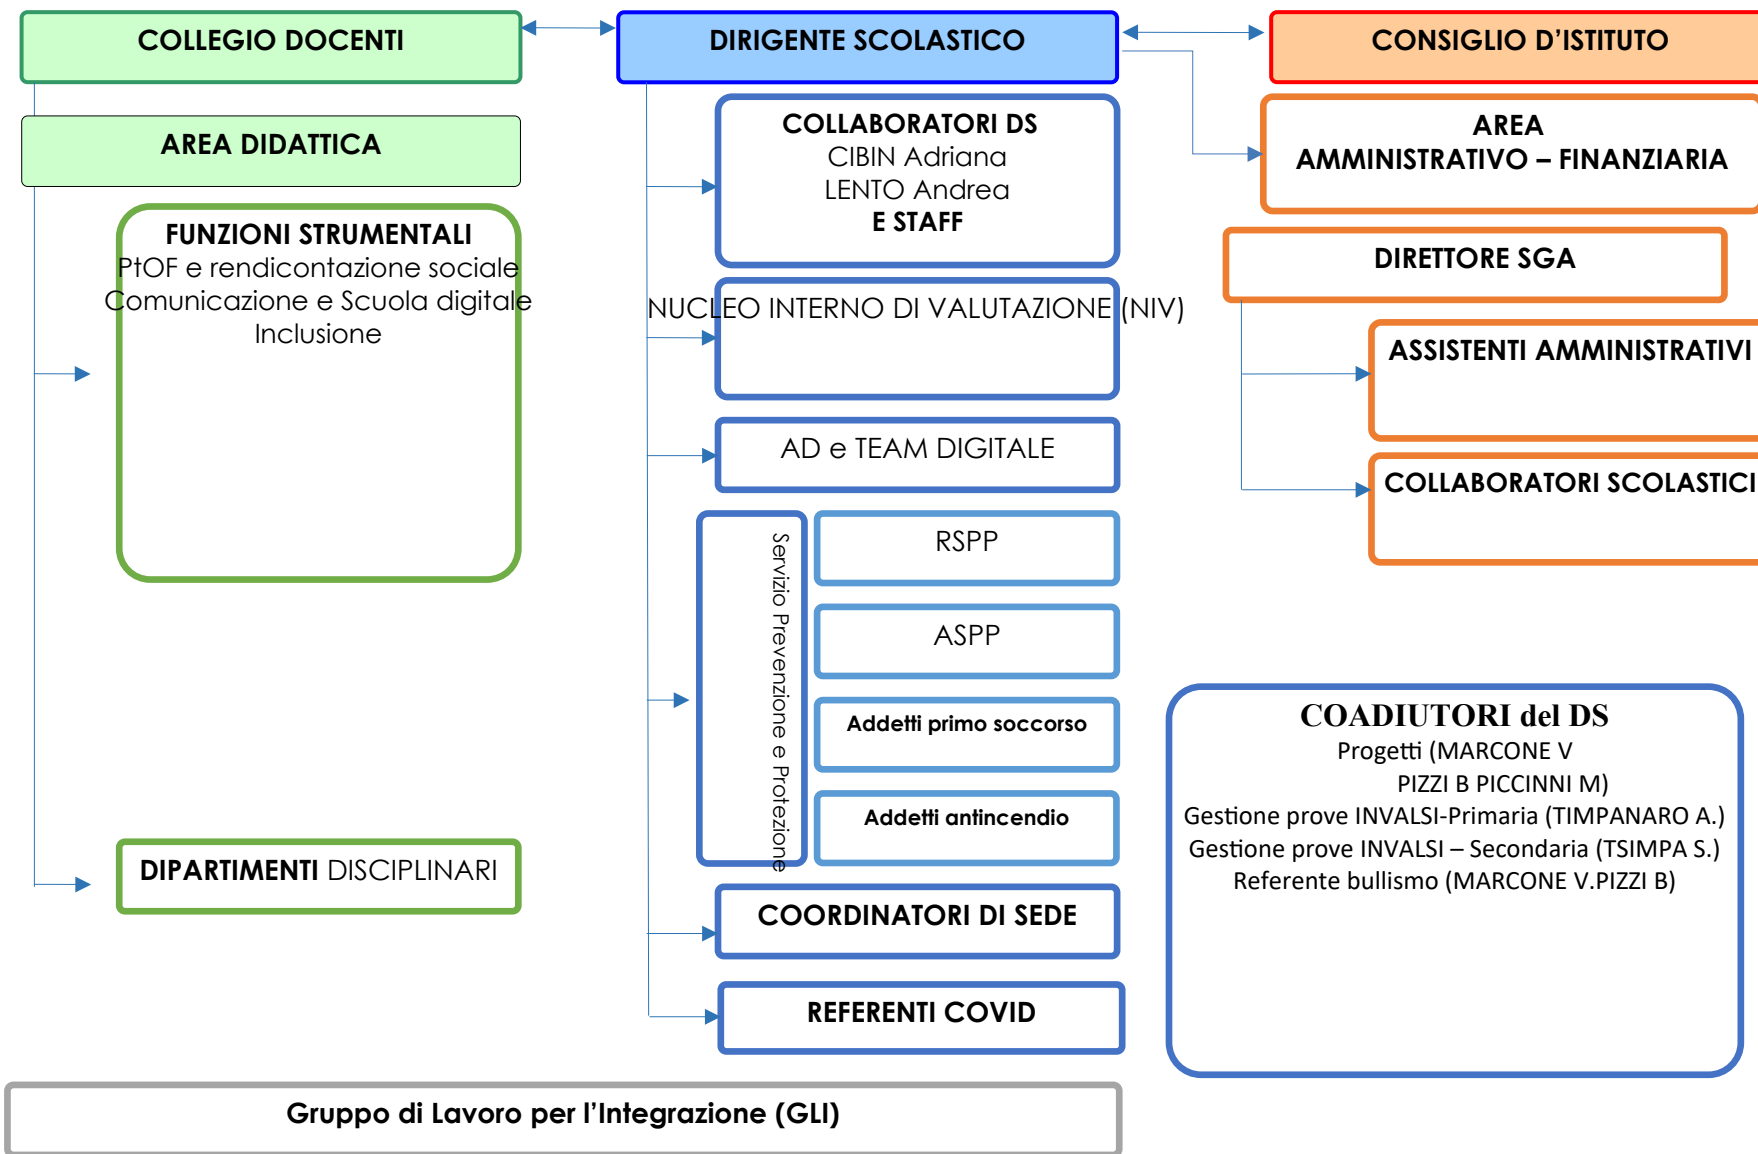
COLLEGIO DOCENTI

DIRIGENTE SCOLASTICO

CONSIGLIO D'ISTITUTO

AREA DIDATTICA

FUNZIONI STRUMENTALI
PtOF e rendicontazione sociale
Comunicazione e Scuola digitale
Inclusione

DIPARTIMENTI DISCIPLINARI

COLLABORATORI DS
CIBIN Adriana
LENTO Andrea
E STAFF

NUCLEO INTERNO DI VALUTAZIONE (NIV)

AD e TEAM DIGITALE

Servizio Prevenzione e Protezione

RSPP

ASPP

Addetti primo soccorso

Addetti antincendio

COORDINATORI DI SEDE

REFERENTI COVID

AREA
AMMINISTRATIVO – FINANZIARIA

DIRETTORE SGA

ASSISTENTI AMMINISTRATIVI

COLLABORATORI SCOLASTICI

COADIUTORI del DS
Progetti (MARCONE V
PIZZI B PICCINNI M)
Gestione prove INVALSI-Primaria (TIMPANARO A.)
Gestione prove INVALSI – Secondaria (TSIMPA S.)
Referente bullismo (MARCONE V.PIZZI B)

Gruppo di Lavoro per l'Integrazione (GLI)